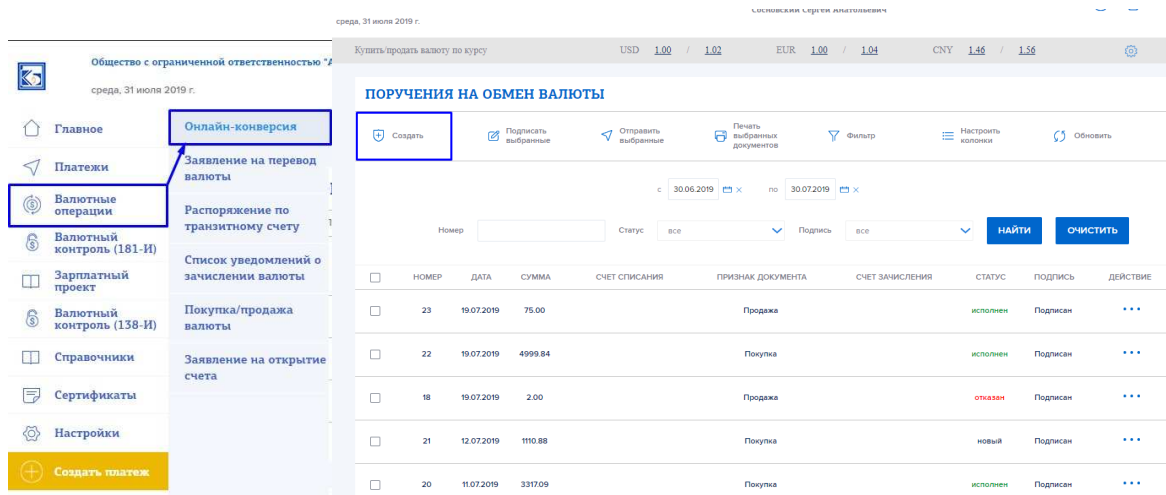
среда, 31 июля 2019 г.

Сосновский Сергей Анатольевич

Общество с ограниченной ответственностью "А

среда, 31 июля 2019 г.

Главное

Платежи

Валютные операции

Валютный контроль (181-И)

Зарплатный проект

Валютный контроль (138-И)

Справочники

Сертификаты

Настройки

Создать платеж

Онлайн-конверсия

Заявление на перевод валюты

Распоряжение по транзитному счету

Список уведомлений о зачислении валюты

Покупка/продажа валюты

Заявление на открытие счета

Купить/продать валюту по курсу USD 1.00 / 1.02 EUR 1.00 / 1.04 CNY 1.46 / 1.56

ПОРУЧЕНИЯ НА ОБМЕН ВАЛЮТЫ

Создать

Подписать выбранные

Отправить выбранные

Печать выбранных документов

Фильтр

Настроить колонки

Обновить

с 30.06.2019 по 30.07.2019

Номер

Статус все

Подпись все

НАЙТИ

ОЧИСТИТЬ

| | НОМЕР | ДАТА | СУММА | СЧЕТ СПИСАНИЯ | ПРИЗНАК ДОКУМЕНТА | СЧЕТ ЗАЧИСЛЕНИЯ | СТАТУС | ПОДПИСЬ | ДЕЙСТВИЕ |
|---|---|---|---|---|---|---|---|---|---|
| | 23 | 19.07.2019 | 75.00 | | Продажа | | исполнен | Подписан | ··· |
| | 22 | 19.07.2019 | 4999.84 | | Покупка | | исполнен | Подписан | ··· |
| | 18 | 19.07.2019 | 2.00 | | Продажа | | отказан | Подписан | ··· |
| | 21 | 12.07.2019 | 1110.88 | | Покупка | | новый | Подписан | ··· |
| | 20 | 11.07.2019 | 3317.09 | | Покупка | | исполнен | Подписан | ··· |